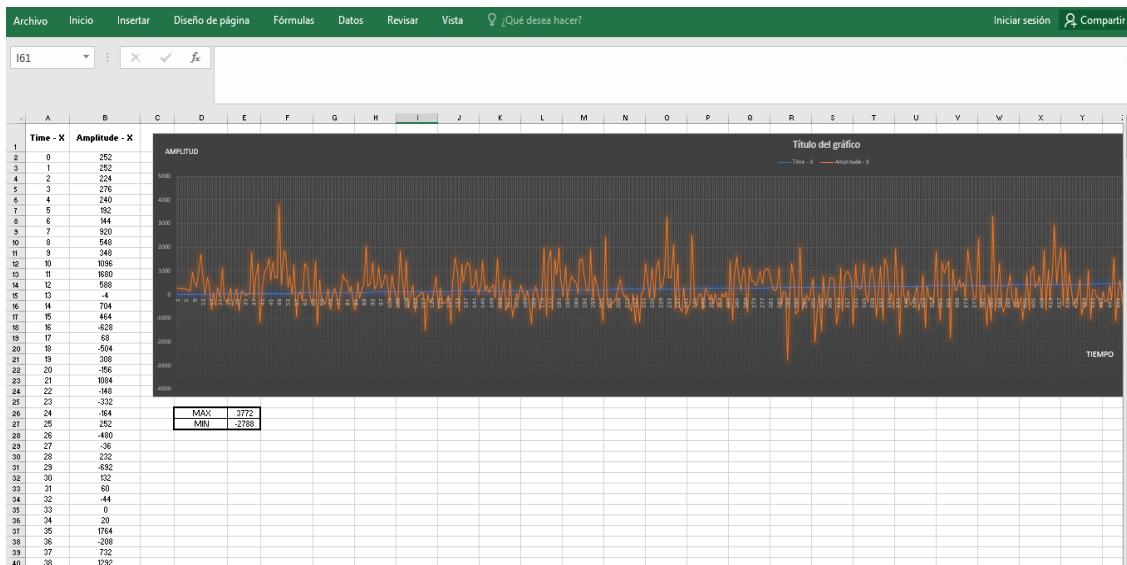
Archivo Inicio Insertar Diseño de página Fórmulas Datos Revisar Vista ¿Qué desea hacer? Iniciar sesión Compartir

I61

$f_x$

A B C D E F G H I J K L M N O P Q R S T U V W X Y

| | Time - X | Amplitude - X |
|---|---|---|
| 1 | Time - X | Amplitude - X |
| 2 | 0 | 252 |
| 3 | 1 | 252 |
| 4 | 2 | 224 |
| 5 | 3 | 276 |
| 6 | 4 | 240 |
| 7 | 5 | 192 |
| 8 | 6 | 144 |
| 9 | 7 | 920 |
| 10 | 8 | 548 |
| 11 | 9 | 348 |
| 12 | 10 | 1096 |
| 13 | 11 | 1680 |
| 14 | 12 | 588 |
| 15 | 13 | -4 |
| 16 | 14 | 704 |
| 17 | 15 | 464 |
| 18 | 16 | -628 |
| 19 | 17 | 68 |
| 20 | 18 | -504 |
| 21 | 19 | 308 |
| 22 | 20 | -156 |
| 23 | 21 | 1084 |
| 24 | 22 | -148 |
| 25 | 23 | -332 |
| 26 | 24 | -164 |
| 27 | 25 | 252 |
| 28 | 26 | -480 |
| 29 | 27 | -36 |
| 30 | 28 | 232 |
| 31 | 29 | -692 |
| 32 | 30 | 132 |
| 33 | 31 | 60 |
| 34 | 32 | -44 |
| 35 | 33 | 0 |
| 36 | 34 | 20 |
| 37 | 35 | 1764 |
| 38 | 36 | -208 |
| 39 | 37 | 732 |
| 40 | 38 | 1292 |

AMPLITUD

Título del gráfico

Time - X Amplitude - X

5000 4000 3000 2000 1000 0 -1000 -2000 -3000 -4000

TIEMPO

| MAX | 3772 |
|---|---|
| MIN | -2788 |